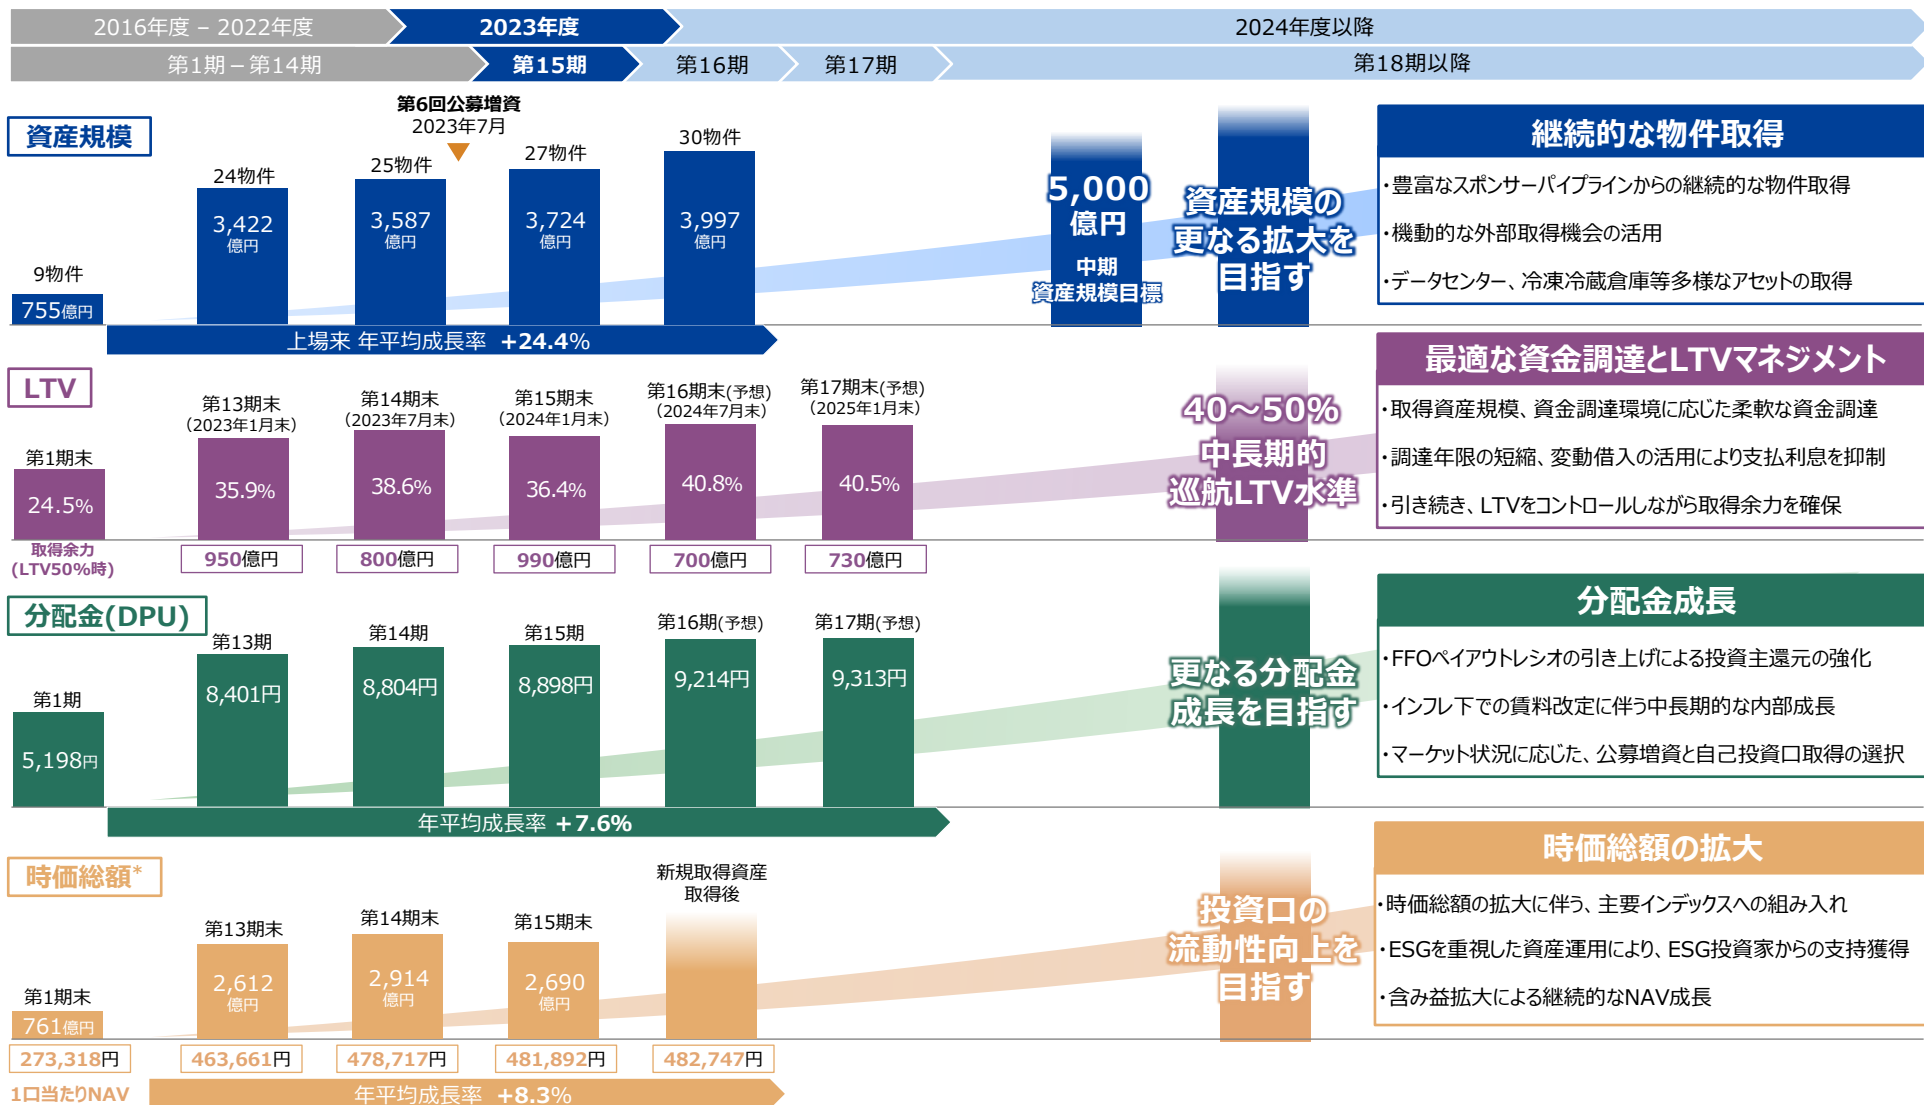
2016年度 – 2022年度 2023年度 2024年度以降
第1期 – 第14期 第15期 第16期 第17期 第18期以降

資産規模

第6回公募増資
2023年7月

9物件
755億円

24物件
3,422
億円

25物件
3,587
億円

27物件
3,724
億円

30物件
3,997
億円

上場来 年平均成長率 +24.4%

5,000
億円
中期
資産規模目標

資産規模の
更なる拡大を
目指す

継続的な物件取得
・豊富なスポンサーパイプラインからの継続的な物件取得
・機動的な外部取得機会の活用
・データセンター、冷凍冷蔵倉庫等多様なアセットの取得

LTV

第1期末
24.5%

第13期末
(2023年1月末)
35.9%

第14期末
(2023年7月末)
38.6%

第15期末
(2024年1月末)
36.4%

第16期末(予想)
(2024年7月末)
40.8%

第17期末(予想)
(2025年1月末)
40.5%

取得余力
(LTV50%時)
950億円 800億円 990億円 700億円 730億円

40～50%
中長期的
巡航LTV水準

最適な資金調達とLTVマネジメント
・取得資産規模、資金調達環境に応じた柔軟な資金調達
・調達年限の短縮、変動借入の活用により支払利息を抑制
・引き続き、LTVをコントロールしながら取得余力を確保

分配金(DPU)

第1期
5,198円

第13期
8,401円

第14期
8,804円

第15期
8,898円

第16期(予想)
9,214円

第17期(予想)
9,313円

年平均成長率 +7.6%

更なる分配金
成長を目指す

分配金成長
・FFOペイアウトレシオの引き上げによる投資主還元の強化
・インフレ下での賃料改定に伴う中長期的な内部成長
・マーケット状況に応じた、公募増資と自己投資口取得の選択

時価総額*

第1期末
761億円

第13期末
2,612
億円

第14期末
2,914
億円

第15期末
2,690
億円

新規取得資産
取得後

273,318円 463,661円 478,717円 481,892円 482,747円
1口当たりNAV
年平均成長率 +8.3%

投資口の
流動性向上を
目指す

時価総額の拡大
・時価総額の拡大に伴う、主要インデックスへの組み入れ
・ESGを重視した資産運用により、ESG投資家からの支持獲得
・含み益拡大による継続的なNAV成長